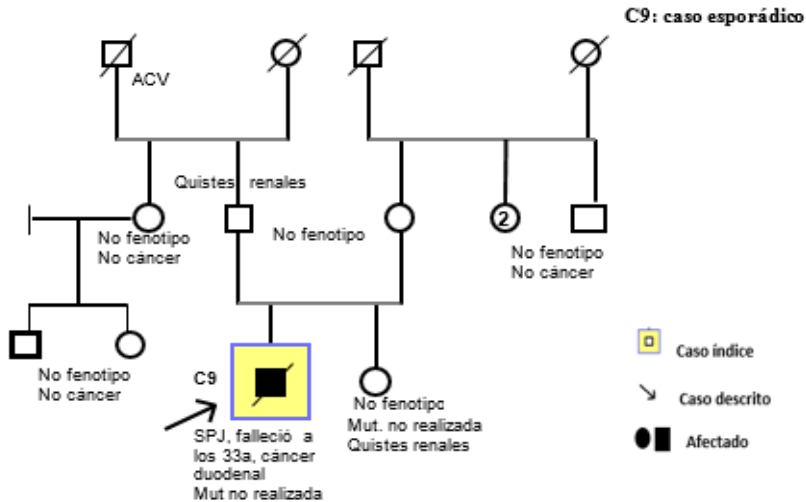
C9: caso esporádico

ACV

Quistes renales

No fenotipo
No cáncer

No fenotipo

2

No fenotipo
No cáncer

No fenotipo
No cáncer

C9

SPJ, falleció a los 33a, cáncer duodenal
Mut no realizada

No fenotipo
Mut. no realizada
Quistes renales

Caso índice

Caso descrito

Afectado